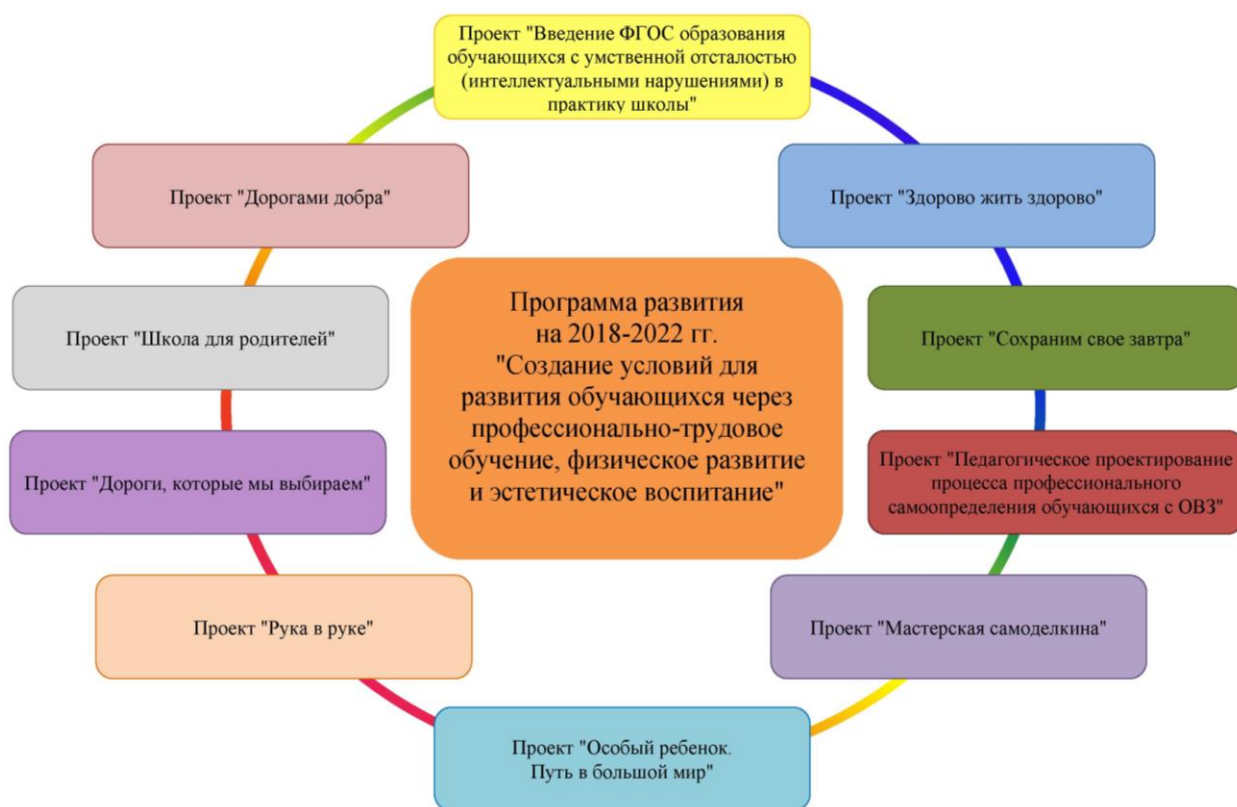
Проект "Введение ФГОС образования обучающихся с умственной отсталостью (интеллектуальными нарушениями) в практику школы"

Проект "Дорогами добра"

Проект "Здорово жить здорово"

Программа развития на 2018-2022 гг. "Создание условий для развития обучающихся через профессионально-трудовое обучение, физическое развитие и эстетическое воспитание"

Проект "Школа для родителей"

Проект "Сохраним свое завтра"

Проект "Дороги, которые мы выбираем"

Проект "Педагогическое проектирование процесса профессионального самоопределения обучающихся с ОВЗ"

Проект "Рука в руке"

Проект "Мастерская самоделкина"

Проект "Особый ребенок. Путь в большой мир"